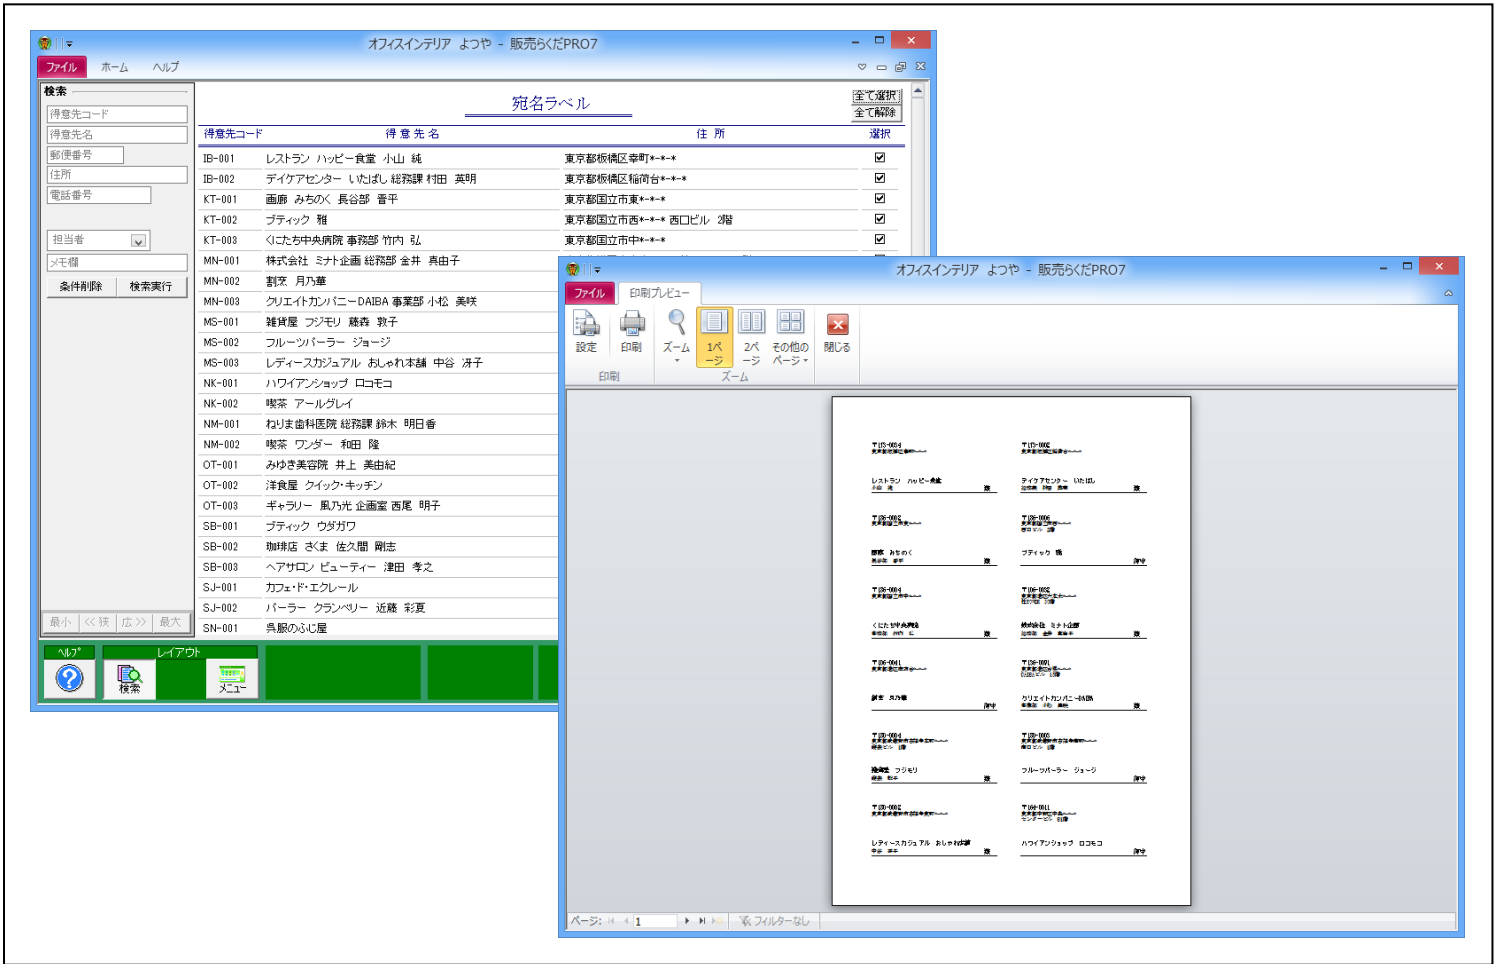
オフィスインテリア よつや - 販売らくだPRO7

ファイル　ホーム　ヘルプ

検索
得意先コード
得意先名
郵便番号
住所
電話番号
担当者
メモ欄
条件削除　検索実行

宛名ラベル

全て選択
全て解除

| 得意先コード | 得 意 先 名 | 住 所 | 選択 |
|---|---|---|---|
| IB-001 | レストラン ハッピー食堂 小山 純 | 東京都板橋区幸町*-*-* | ☑ |
| IB-002 | デイケアセンター いたばし 総務課 村田 英明 | 東京都板橋区稲荷台*-*-* | ☑ |
| KT-001 | 画廊 みちのく 長谷部 晋平 | 東京都国立市東*-*-* | ☑ |
| KT-002 | ブティック 雅 | 東京都国立市西*-*-* 西口ビル 2階 | ☑ |
| KT-003 | くにたち中央病院 事務部 竹内 弘 | 東京都国立市中*-*-* | ☑ |
| MN-001 | 株式会社 ミナト企画 総務部 金井 真由子 | | |
| MN-002 | 割烹 月乃華 | | |
| MN-003 | クリエイトカンパニーDAIBA 事業部 小松 美咲 | | |
| MS-001 | 雑貨屋 フジモリ 藤森 敦子 | | |
| MS-002 | フルーツパーラー ジョージ | | |
| MS-003 | レディースカジュアル おしゃれ本舗 中谷 冴子 | | |
| NK-001 | ハワイアンショップ ロコモコ | | |
| NK-002 | 喫茶 アールグレイ | | |
| NM-001 | ねりま歯科医院 総務課 鈴木 明日香 | | |
| NM-002 | 喫茶 ワンダー 和田 隆 | | |
| OT-001 | みゆき美容院 井上 美由紀 | | |
| OT-002 | 洋食屋 クイック・キッチン | | |
| OT-003 | ギャラリー 風乃光 企画室 西尾 明子 | | |
| SB-001 | ブティック ウダガワ | | |
| SB-002 | 珈琲店 さくま 佐久間 剛志 | | |
| SB-003 | ヘアサロン ビューティー 津田 孝之 | | |
| SJ-001 | カフェ・ド・エクレール | | |
| SJ-002 | パーラー クランベリー 近藤 彩夏 | | |
| SN-001 | 呉服のふじ屋 | | |

最小　<< 狭　広 >>　最大

ヘルプ　レイアウト
検索　メニュー

オフィスインテリア よつや - 販売らくだPRO7

ファイル　印刷プレビュー

設定　印刷　ズーム　1ページ　2ページ　その他のページ　閉じる
印刷　ズーム

レストラン ハッピー食堂
デイケアセンター いたばし
画廊 みちのく
ブティック 雅
くにたち中央病院
株式会社 ミナト企画
割烹 月乃華
クリエイトカンパニーDAIBA
雑貨屋 フジモリ
フルーツパーラー ジョージ
レディースカジュアル おしゃれ本舗
ハワイアンショップ ロコモコ

ページ: 1　フィルターなし